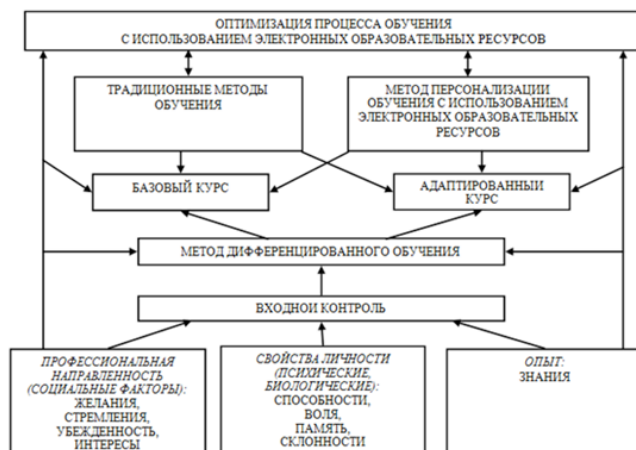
ОПТИМИЗАЦИЯ ПРОЦЕССА ОБУЧЕНИЯ
С ИСПОЛЬЗОВАНИЕМ ЭЛЕКТРОННЫХ ОБРАЗОВАТЕЛЬНЫХ РЕСУРСОВ

ТРАДИЦИОННЫЕ МЕТОДЫ ОБУЧЕНИЯ

МЕТОД ПЕРСОНАЛИЗАЦИИ ОБУЧЕНИЯ С ИСПОЛЬЗОВАНИЕМ ЭЛЕКТРОННЫХ ОБРАЗОВАТЕЛЬНЫХ РЕСУРСОВ

БАЗОВЫЙ КУРС

АДАПТИРОВАННЫЙ КУРС

МЕТОД ДИФФЕРЕНЦИРОВАННОГО ОБУЧЕНИЯ

ВХОДНОЙ КОНТРОЛЬ

ПРОФЕССИОНАЛЬНАЯ НАПРАВЛЕННОСТЬ (СОЦИАЛЬНЫЕ ФАКТОРЫ):
ЖЕЛАНИЯ,
СТРЕМЛЕНИЯ,
УБЕЖДЕННОСТЬ,
ИНТЕРЕСЫ

СВОЙСТВА ЛИЧНОСТИ (ПСИХИЧЕСКИЕ, БИОЛОГИЧЕСКИЕ):
СПОСОБНОСТИ,
ВОЛЯ,
ПАМЯТЬ,
СКЛОННОСТИ

ОПЫТ:
ЗНАНИЯ